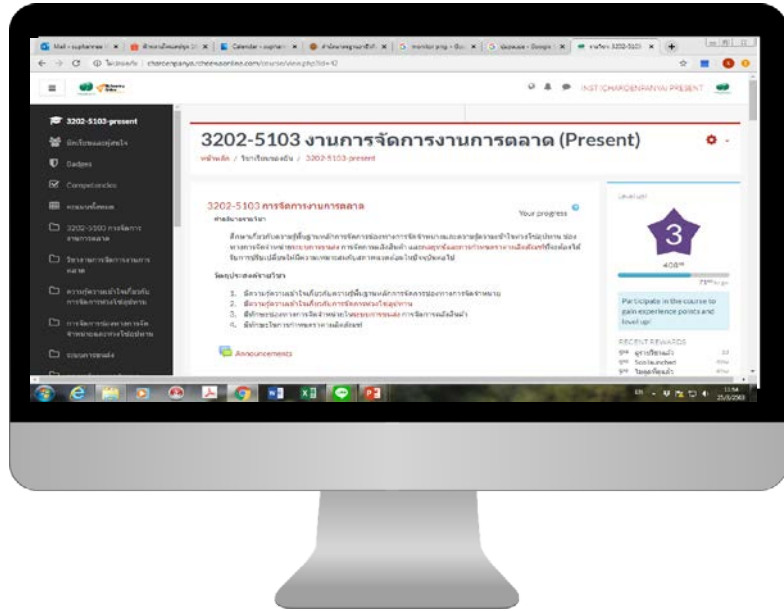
3202-5103 งานการจัดการงานการตลาด (Present)

หน้าหลัก / รายวิชาของฉัน / 3202-5103-present

3202-5103-present

Badges

Competencies

3202-5103 การจัดการงานการตลาด

Your progress

จุดประสงค์รายวิชา

1. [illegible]
2. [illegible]
3. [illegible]
4. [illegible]

Announcements

3

Participate in the course to gain experience points and level up!

RECENT REWARDS

INST.CHAROENPANYA.PRESENT